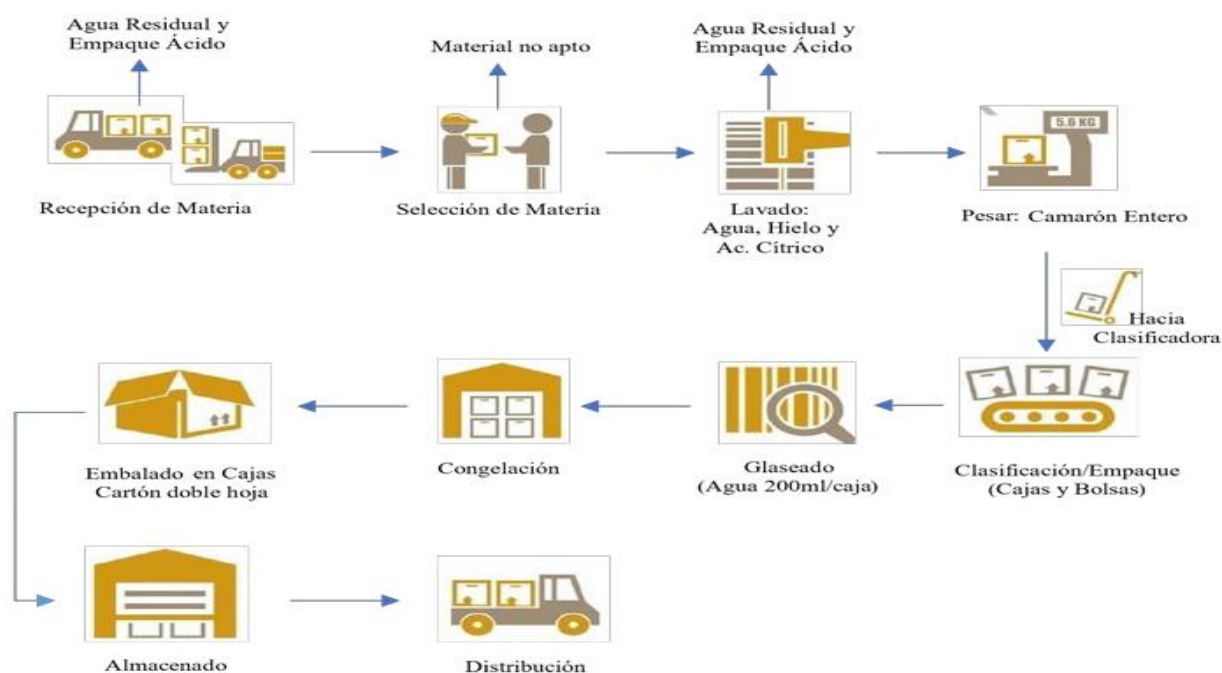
Agua Residual y Empaque Ácido

Recepción de Materia

Material no apto

Selección de Materia

Agua Residual y Empaque Ácido

Lavado: Agua, Hielo y Ac. Cítrico

5.6 KG

Pesar: Camarón Entero

Hacia Clasificadora

Clasificación/Empaque (Cajas y Bolsas)

Glaseado (Agua 200ml/caja)

Congelación

Embalado en Cajas Cartón doble hoja

Almacenado

Distribución